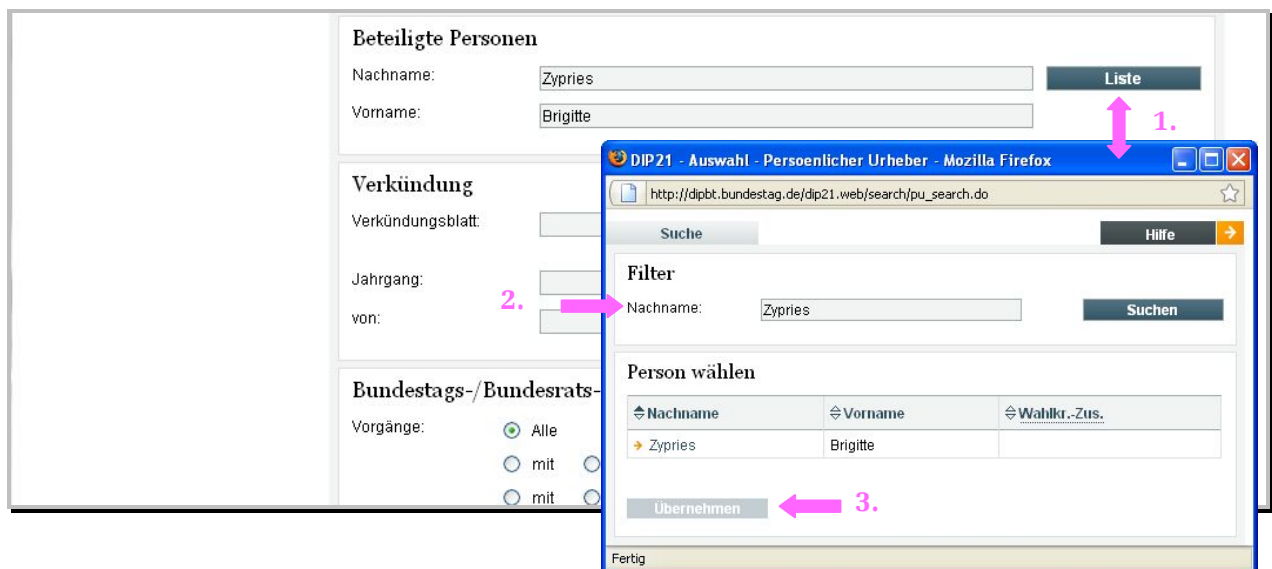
Beteiligte Personen

Nachname: Zypries

Liste

Vorname: Brigitte

1.

Verkündung

Verkündungsblatt:

Jahrgang:

von:

Bundestags-/Bundesrats-

Vorgänge: Alle

mit

mit

DIP21 - Auswahl - Persoenlicher Urheber - Mozilla Firefox

http://dipbt.bundestag.de/dip21.web/search/pu_search.do

Suche

Hilfe

Filter

2.

Nachname: Zypries

Suchen

Person wählen

| Nachname | Vorname | Wahlkr.-Zus. |
|---|---|---|
| Zypries | Brigitte | |

Übernehmen

3.

Fertig